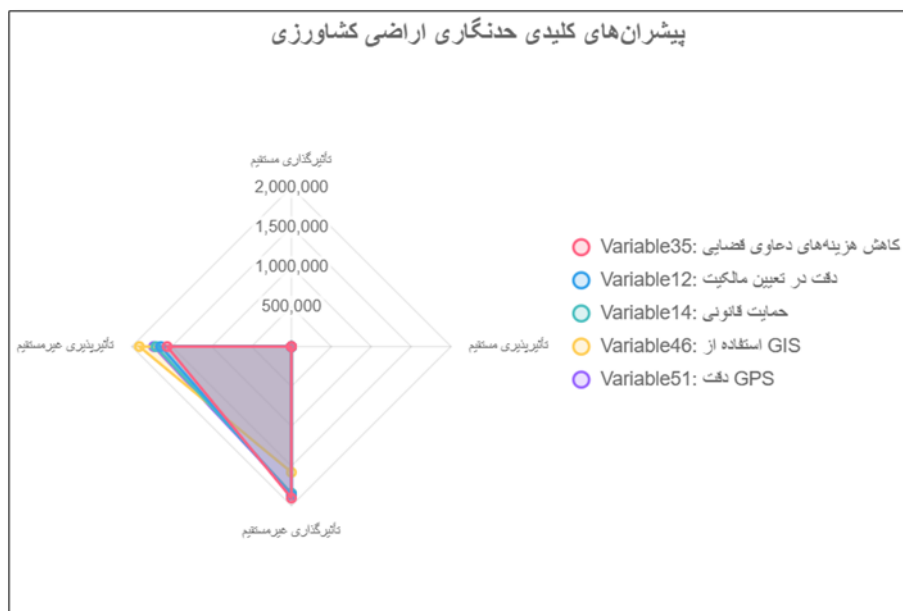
پیشران‌های کلیدی حدنگاری اراضی کشاورزی

تاثیرگذاری مستقیم
2,000,000
1,500,000
1,000,000
500,000
تاثیرپذیری مستقیم
تاثیرپذیری غیرمستقیم
تاثیرگذاری غیرمستقیم

Variable35: کاهش هزینه‌های دعاوی قضایی
Variable12: دقت در تعیین مالکیت
Variable14: حمایت قانونی
Variable46: استفاده از GIS
Variable51: دقت GPS